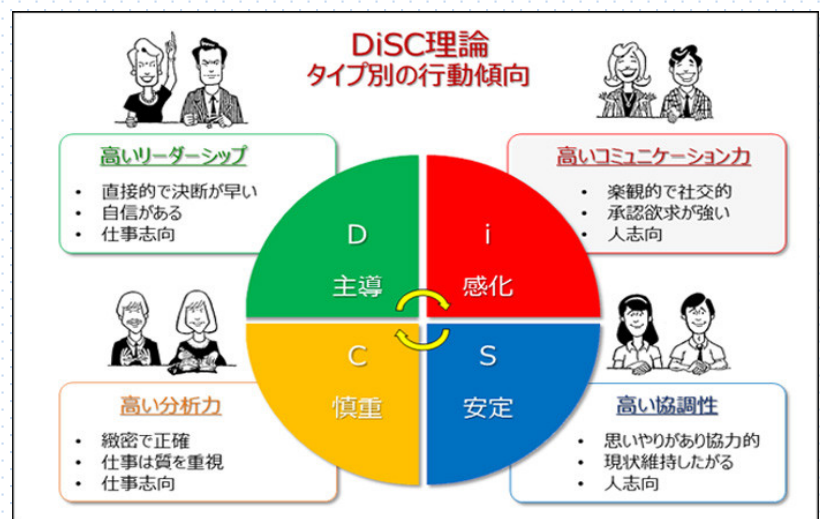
DiSC理論
タイプ別の行動傾向

高いリーダーシップ
• 直接的で決断が早い
• 自信がある
• 仕事志向

高いコミュニケーション力
• 楽観的で社交的
• 承認欲求が強い
• 人志向

D
主導

i
感化

C
慎重

S
安定

高い分析力
• 緻密で正確
• 仕事は質を重視
• 仕事志向

高い協調性
• 思いやりがあり協力的
• 現状維持したがる
• 人志向